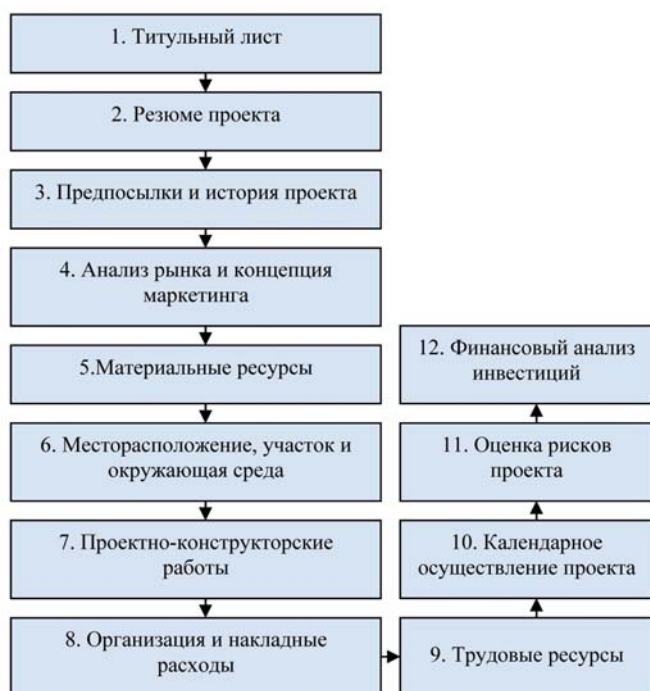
1. Титульный лист

2. Резюме проекта

3. Предпосылки и история проекта

4. Анализ рынка и концепция маркетинга

5.Материальные ресурсы

6. Месторасположение, участок и окружающая среда

7. Проектно-конструкторские работы

8. Организация и накладные расходы

9. Трудовые ресурсы

10. Календарное осуществление проекта

11. Оценка рисков проекта

12. Финансовый анализ инвестиций